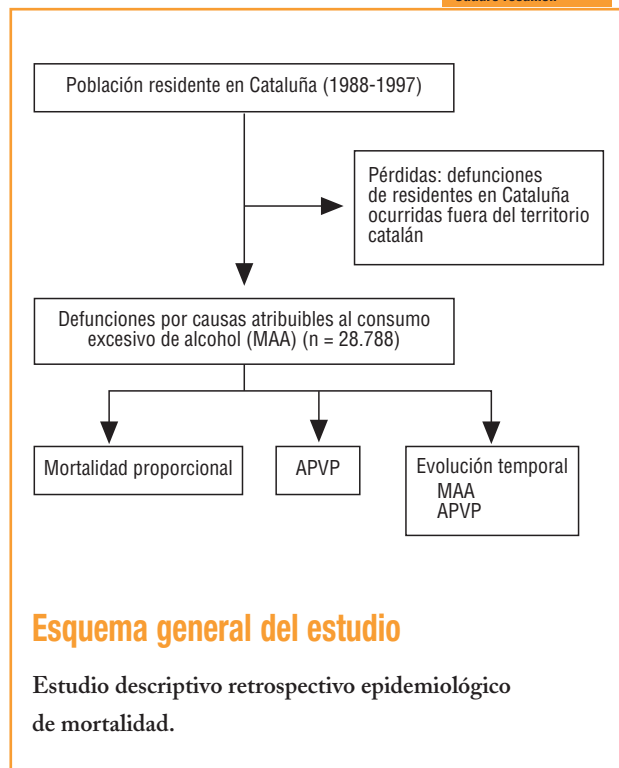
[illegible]

Población residente en Cataluña (1988-1997)

Pérdidas: defunciones de residentes en Cataluña ocurridas fuera del territorio catalán

Defunciones por causas atribuibles al consumo excesivo de alcohol (MAA) (n = 28.788)

Mortalidad proporcional

APVP

Evolución temporal
MAA
APVP

Esquema general del estudio

Estudio descriptivo retrospectivo epidemiológico de mortalidad.